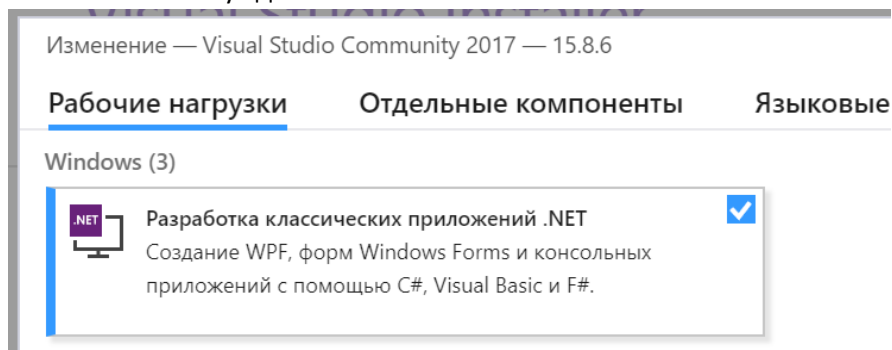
Изменение — Visual Studio Community 2017 — 15.8.6

Рабочие нагрузки Отдельные компоненты Языковые

Windows (3)

.NET

Разработка классических приложений .NET
Создание WPF, форм Windows Forms и консольных приложений с помощью C#, Visual Basic и F#.